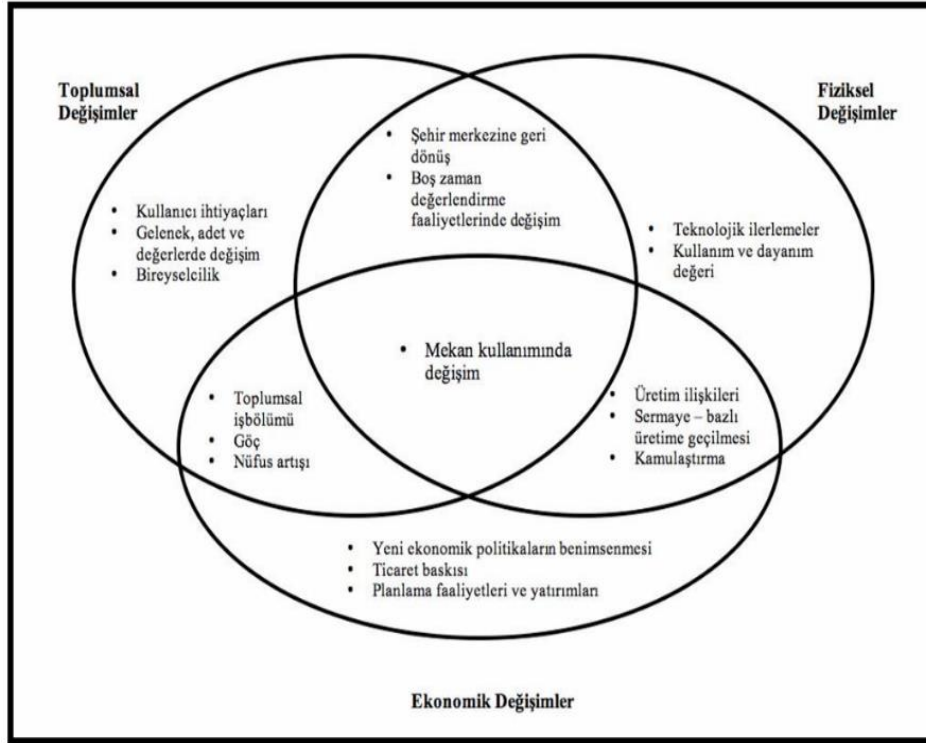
Toplumsal Değişimler

Fiziksel Değişimler

• Şehir merkezine geri dönüş
• Boş zaman değerlendirme faaliyetlerinde değişim

• Kullanıcı ihtiyaçları
• Gelenek, adet ve değerlerde değişim
• Bireyselcilik

• Teknolojik ilerlemeler
• Kullanım ve dayanım değeri

• Mekan kullanımında değişim

• Toplumsal işbölümü
• Göç
• Nüfus artışı

• Üretim ilişkileri
• Sermaye – bazlı üretime geçilmesi
• Kamulaştırma

• Yeni ekonomik politikaların benimsenmesi
• Ticaret baskısı
• Planlama faaliyetleri ve yatırımları

Ekonomik Değişimler